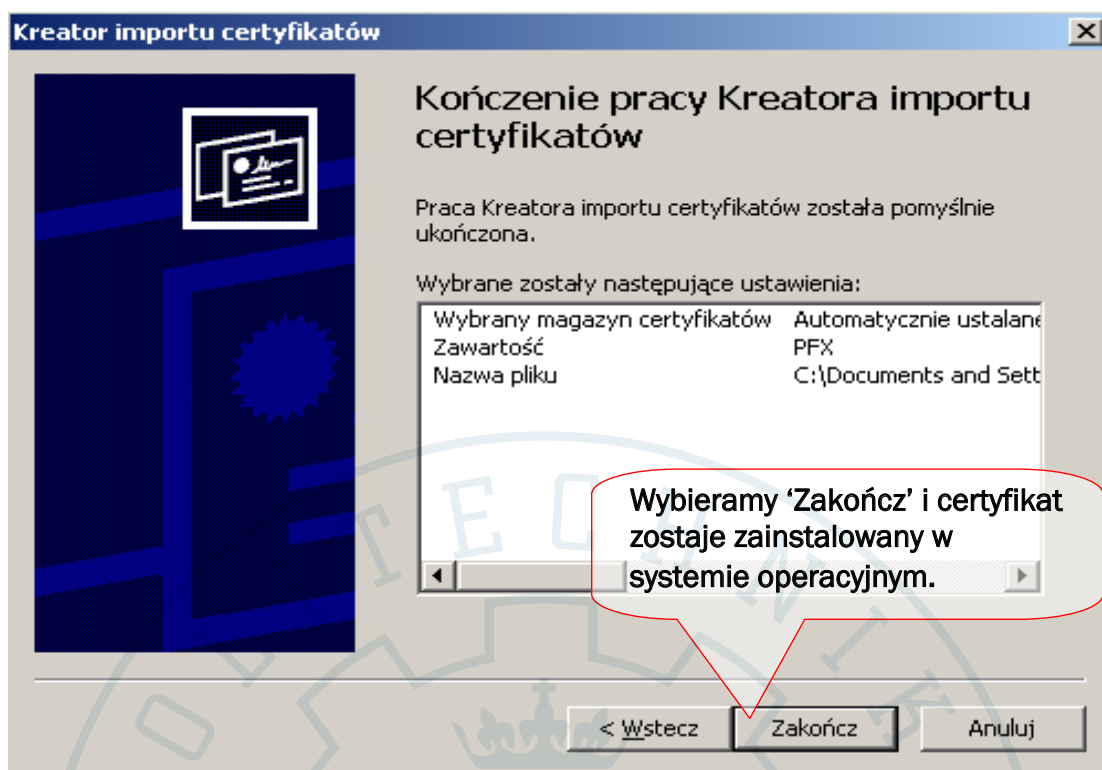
Kreator importu certyfikatów

Kończenie pracy Kreatora importu certyfikatów

Praca Kreatora importu certyfikatów została pomyślnie ukończona.

Wybrane zostały następujące ustawienia:

| | |
|---|---|
| Wybrany magazyn certyfikatów | Automatycznie ustalane |
| Zawartość | PFX |
| Nazwa pliku | C:\Documents and Sett |

Wybieramy ‘Zakończ’ i certyfikat zostaje zainstalowany w systemie operacyjnym.

< Wstecz Zakończ Anuluj